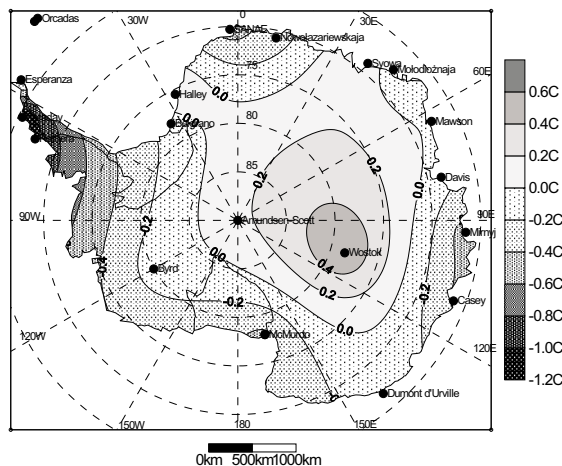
Orcadas
30W
0
SANAE
Novolazarievskaja
30E
Syowa
Molodioznaja
60E
Esperanza
75
Halley
0.0
Belgrano
80
Mawson
85
0.2
0.2
Davis
0.0
90W
-0.2
Amundsen-Scott
90E
Mirnyj
-0.4
0.2
Wostok
0.4
Byrd
0.0
0.2
-0.2
-0.2
0.0
Casey
120W
McMurdo
120E
Dumont d'Urville
150W
180
150E
0km 500km 1000km
0.6C
0.4C
0.2C
0.0C
-0.2C
-0.4C
-0.6C
-0.8C
-1.0C
-1.2C